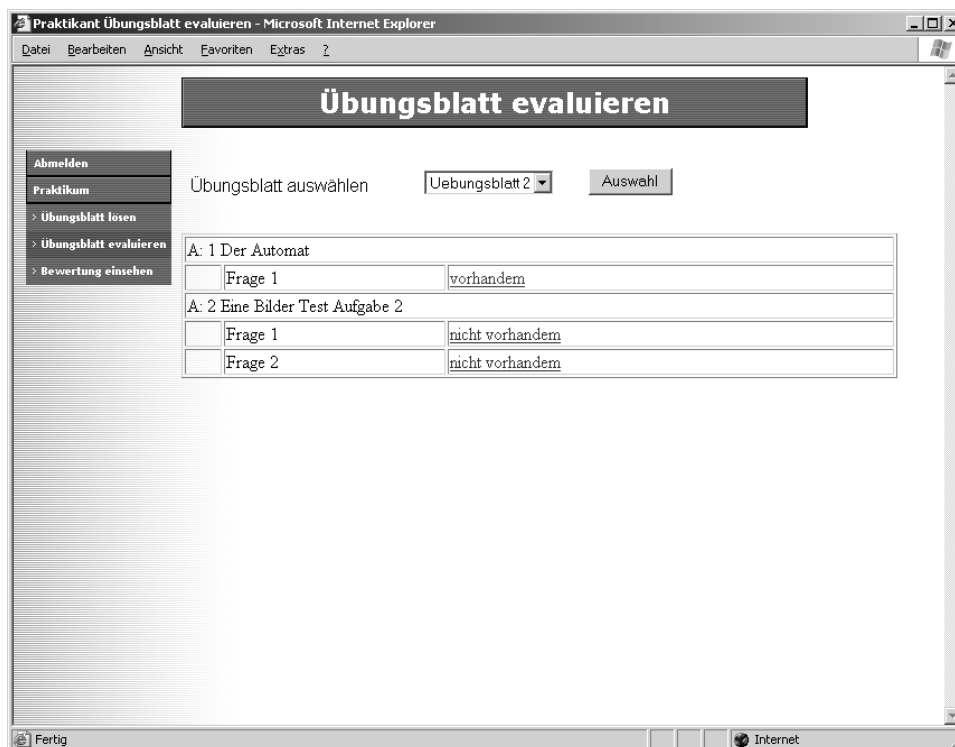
Praktikant Übungsblatt evaluieren - Microsoft Internet Explorer

Datei Bearbeiten Ansicht Favoriten Extras ?

Übungsblatt evaluieren

Abmelden
Praktikum
› Übungsblatt lösen
› Übungsblatt evaluieren
› Bewertung einsehen

Übungsblatt auswählen Uebungsblatt 2 Auswahl

| A: 1 Der Automat | | |
|---|---|---|
| | Frage 1 | vorhandem |
| A: 2 Eine Bilder Test Aufgabe 2 | | |
| | Frage 1 | nicht vorhandem |
| | Frage 2 | nicht vorhandem |

Fertig
Internet